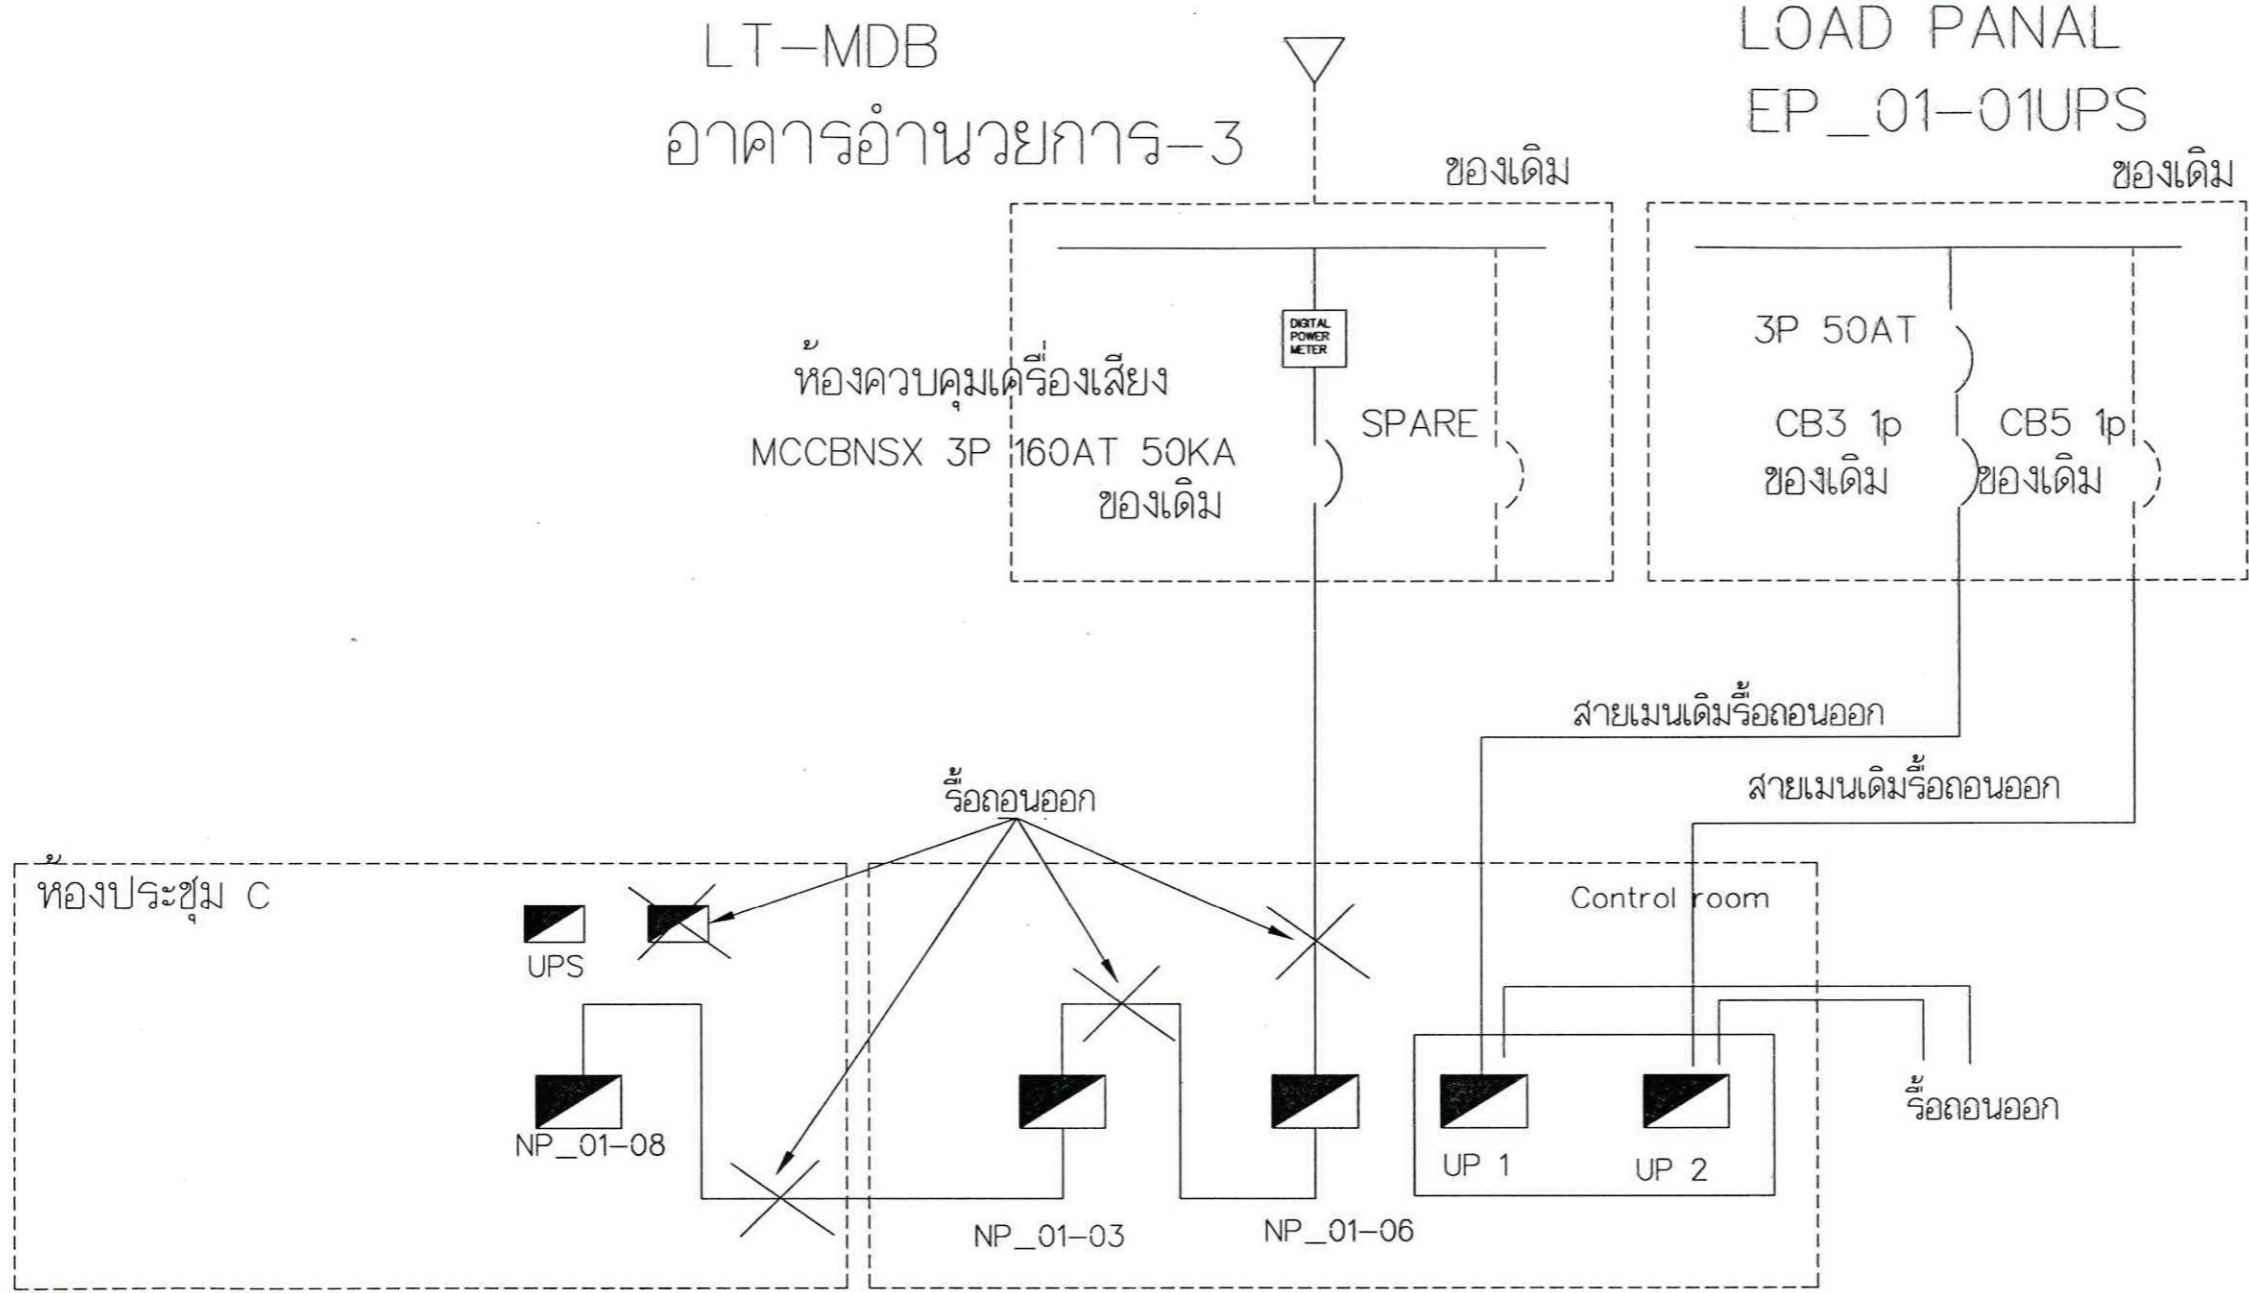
LT-MDB
อาคารอำนวยการ-3

LOAD PANAL
EP_01-01UPS

ของเดิม

ของเดิม

DIGITAL POWER METER

ห้องควบคุมเครื่องเสียง
MCCBNSX 3P 160AT 50KA
ของเดิม

SPARE

3P 50AT

CB3 1p
ของเดิม

CB5 1p
ของเดิม

สายเมนเดิมรื้อถอนออก

สายเมนเดิมรื้อถอนออก

รื้อถอนออก

ห้องประชุม C

UPS

NP_01-08

Control room

NP_01-03

NP_01-06

UP 1

UP 2

รื้อถอนออก